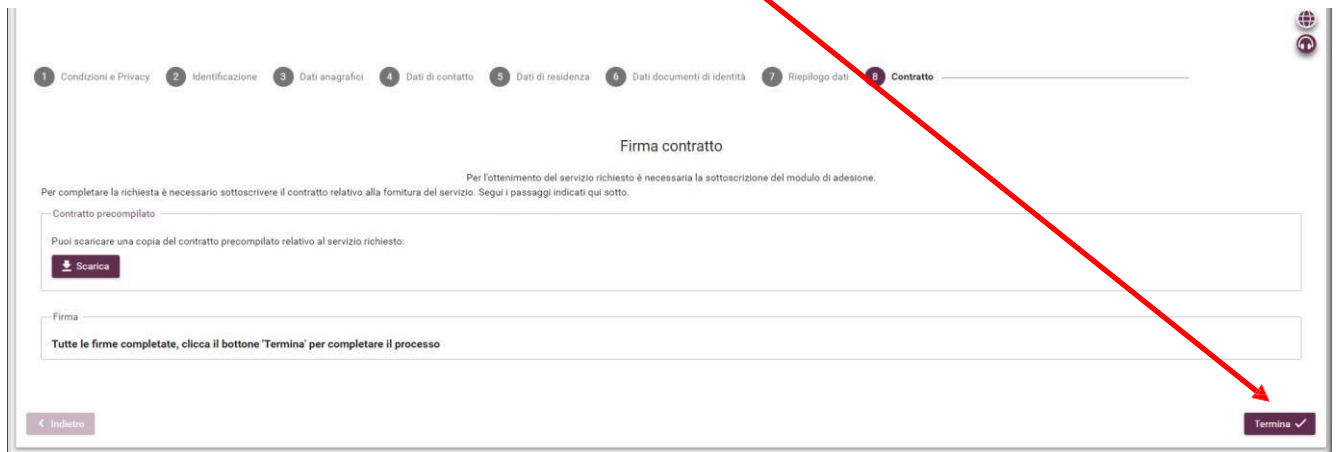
1 Condizioni e Privacy 2 Identificazione 3 Dati anagrafici 4 Dati di contatto 5 Dati di residenza 6 Dati documenti di identità 7 Riepilogo dati 8 Contratto

Firma contratto

Per l'ottenimento del servizio richiesto è necessaria la sottoscrizione del modulo di adesione.
Per completare la richiesta è necessario sottoscrivere il contratto relativo alla fornitura del servizio. Segui i passaggi indicati qui sotto.

Contratto precompilato

Puoi scaricare una copia del contratto precompilato relativo al servizio richiesto:

Scarica

Firma

Tutte le firme completate, clicca il bottone 'Termina' per completare il processo

< Indietro

Termina ✓